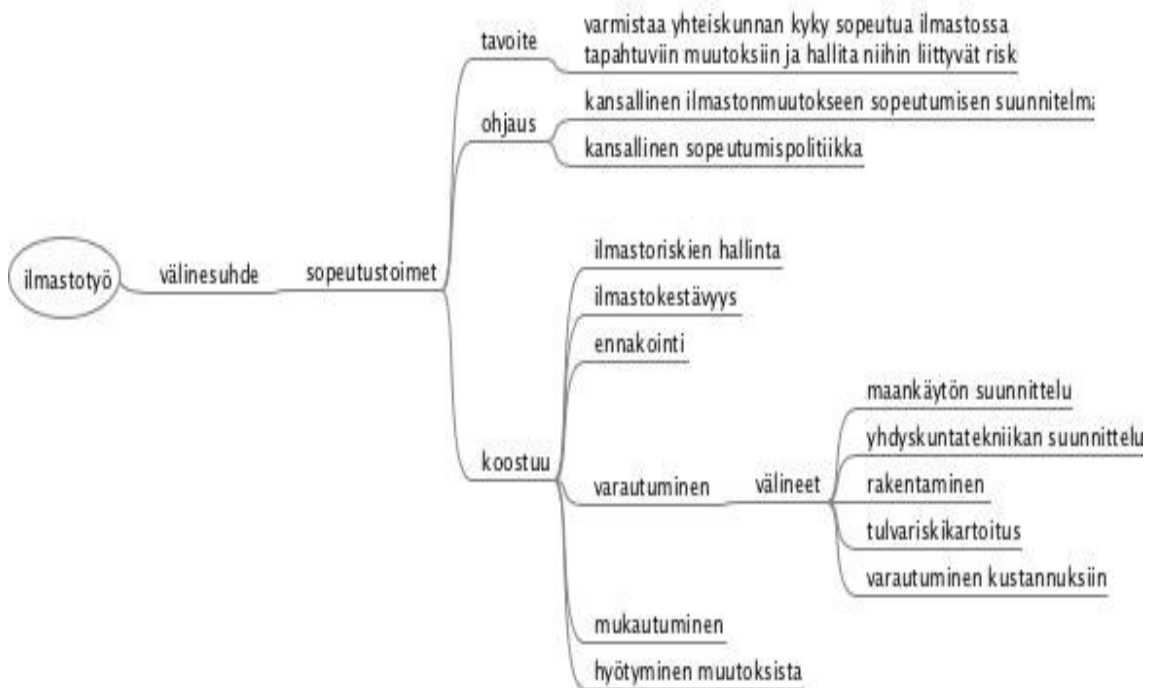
ilmastotyö

välinesuhde

sopeutustoimet

tavoite

varmistaa yhteiskunnan kyky sopeutua ilmastossa tapahtuviin muutoksiin ja hallita niihin liittyvät risk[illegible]

ohjaus

kansallinen ilmastonmuutokseen sopeutumisen suunnitelm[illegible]

kansallinen sopeutumispolitiikka

koostuu

ilmastoriskien hallinta

ilmastokestävyys

ennakointi

varautuminen

välineet

maankäytön suunnittelu

yhdyskuntatekniikan suunnittelu

rakentaminen

tulvariskikartoitus

varautuminen kustannuksiin

mukautuminen

hyötyminen muutoksista